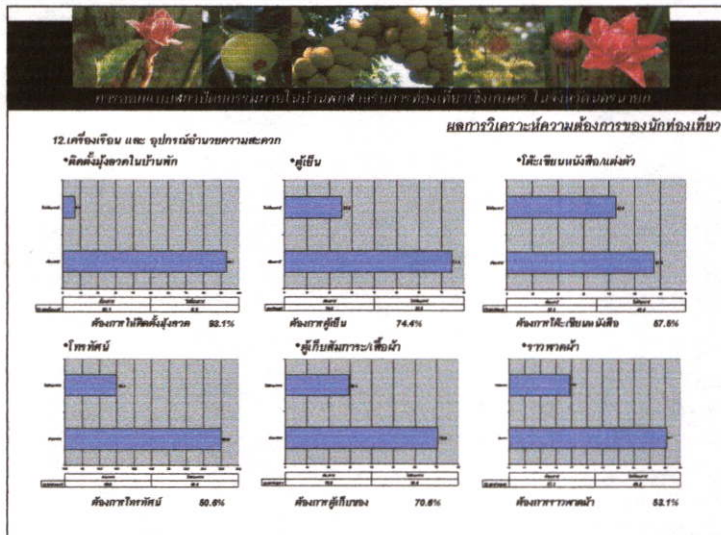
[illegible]

ผลการวิเคราะห์ความต้องการของนักท่องเที่ยว

12.เครื่องเรือน และ อุปกรณ์อำนวยความสะดวก

•ติดตั้งมุ้งลวดในบ้านพัก

ต้องการให้ติดตั้งมุ้งลวด 93.1%

•ตู้เย็น

ต้องการตู้เย็น 74.4%

•โต๊ะเขียนหนังสือ/แต่งตัว

ต้องการโต๊ะเขียนหนังสือ 57.5%

•โทรทัศน์

ต้องการโทรทัศน์ 50.6%

•ตู้เก็บสัมภาระ/เสื้อผ้า

ต้องการตู้เก็บของ 70.6%

•ราวพาดผ้า

ต้องการราวพาดผ้า 53.1%